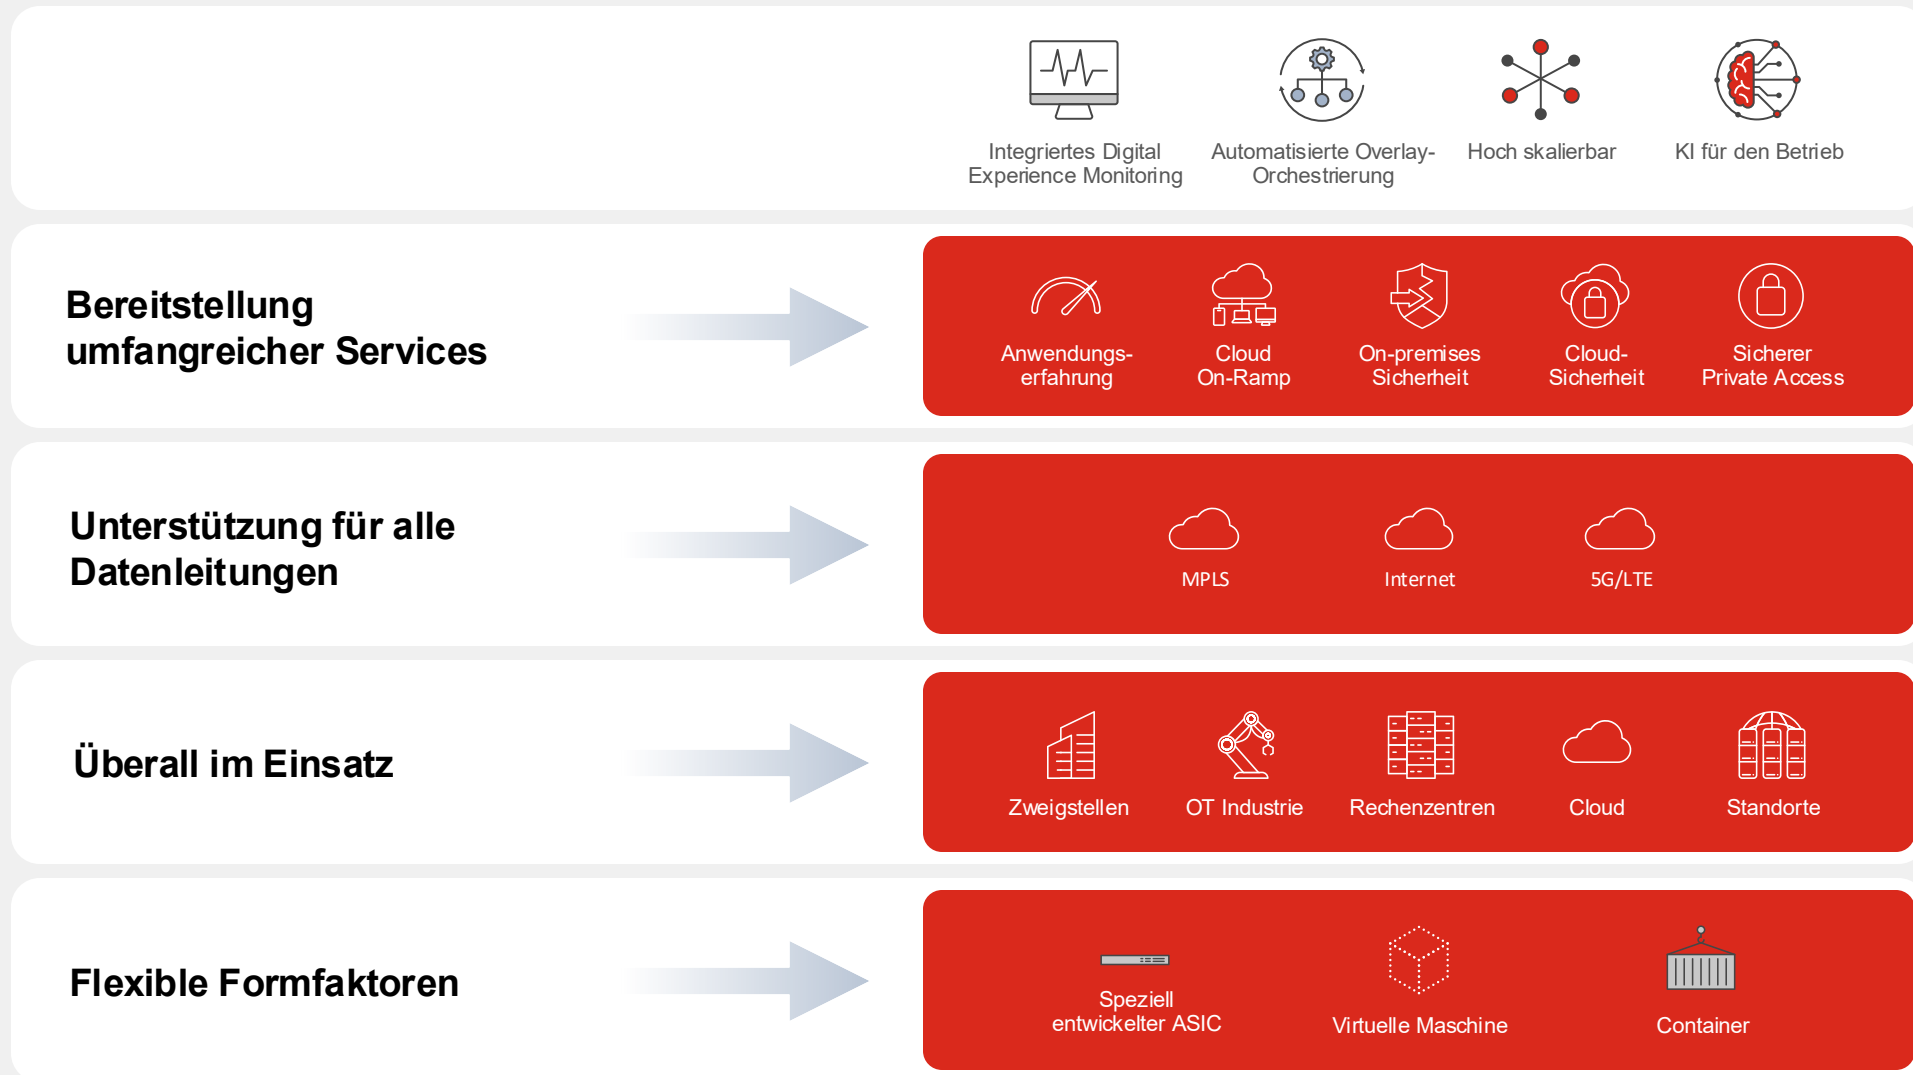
Integriertes Digital Experience Monitoring

Automatisierte Overlay-Orchestrierung

Hoch skalierbar

KI für den Betrieb

Bereitstellung umfangreicher Services

Anwendungs-erfahrung

Cloud On-Ramp

On-premises Sicherheit

Cloud-Sicherheit

Sicherer Private Access

Unterstützung für alle Datenleitungen

MPLS

Internet

5G/LTE

Überall im Einsatz

Zweigstellen

OT Industrie

Rechenzentren

Cloud

Standorte

Flexible Formfaktoren

Speziell entwickelter ASIC

Virtuelle Maschine

Container